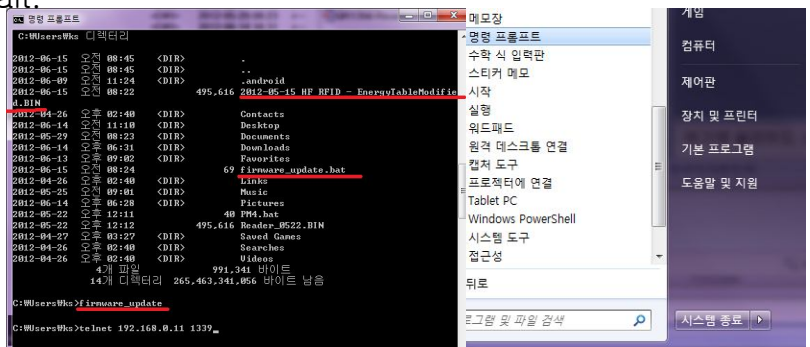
ait.

명령 프롬프트

C:\Users\ks 디렉터리

2012-06-15 오전 08:45 <DIR> .
2012-06-15 오전 08:45 <DIR> ..
2012-06-09 오전 11:24 <DIR> .android
2012-06-15 오전 08:22 495,616 2012-05-15 HF RFID - EnergyTableModified.BIN
2012-04-26 오후 02:40 <DIR> Contacts
2012-06-14 오후 11:10 <DIR> Desktop
2012-05-29 오전 08:23 <DIR> Documents
2012-06-14 오후 06:31 <DIR> Downloads
2012-06-13 오후 09:02 <DIR> Favorites
2012-06-15 오전 08:24 69 firmware_update.bat
2012-04-26 오후 02:40 <DIR> Links
2012-05-25 오전 09:01 <DIR> Music
2012-06-14 오후 06:28 <DIR> Pictures
2012-05-22 오후 12:11 40 PM4.bat
2012-05-22 오후 12:12 495,616 Reader_0522.BIN
2012-04-27 오후 03:27 <DIR> Saved Games
2012-04-26 오후 02:40 <DIR> Searches
2012-04-26 오후 02:40 <DIR> Videos
4개 파일 991,341 바이트
14개 디렉터리 265,463,341,056 바이트 남음

C:\Users\ks>firmware_update

C:\Users\ks>telnet 192.168.0.11 1339_

메모장
명령 프롬프트
수학 식 입력판
스티커 메모
시작
실행
워드패드
원격 데스크톱 연결
캡처 도구
프로젝터에 연결
Tablet PC
Windows PowerShell
시스템 도구
접근성

뒤로

로그램 및 파일 검색

게임
컴퓨터
제어판
장치 및 프린터
기본 프로그램
도움말 및 지원

시스템 종료